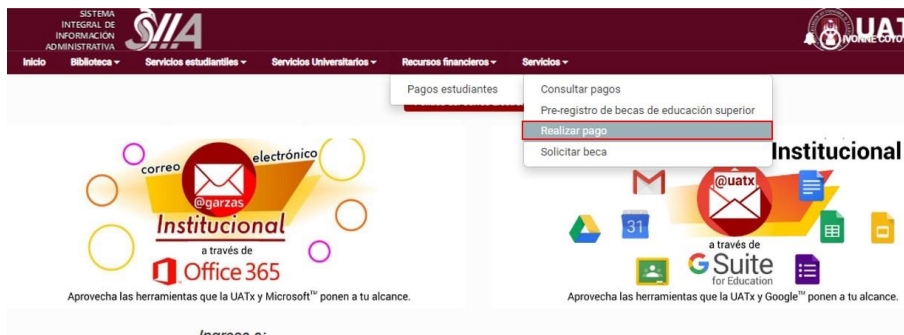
SISTEMA INTEGRAL DE INFORMACIÓN ADMINISTRATIVA SIIA

UAT

IVONNE COTO

Inicio Biblioteca ▾ Servicios estudiantiles ▾ Servicios Universitarios ▾ Recursos financieros ▾ Servicios ▾

Pagos estudiantes

Consultar pagos
Pre-registro de becas de educación superior
Realizar pago
Solicitar beca

correo electrónico
@garzas
Institucional
a través de
Office 365
Aprovecha las herramientas que la UATx y Microsoft™ ponen a tu alcance.

Institucional
@uatx
31
a través de
G Suite for Education
Aprovecha las herramientas que la UATx y Google™ ponen a tu alcance.

Ingresa a: